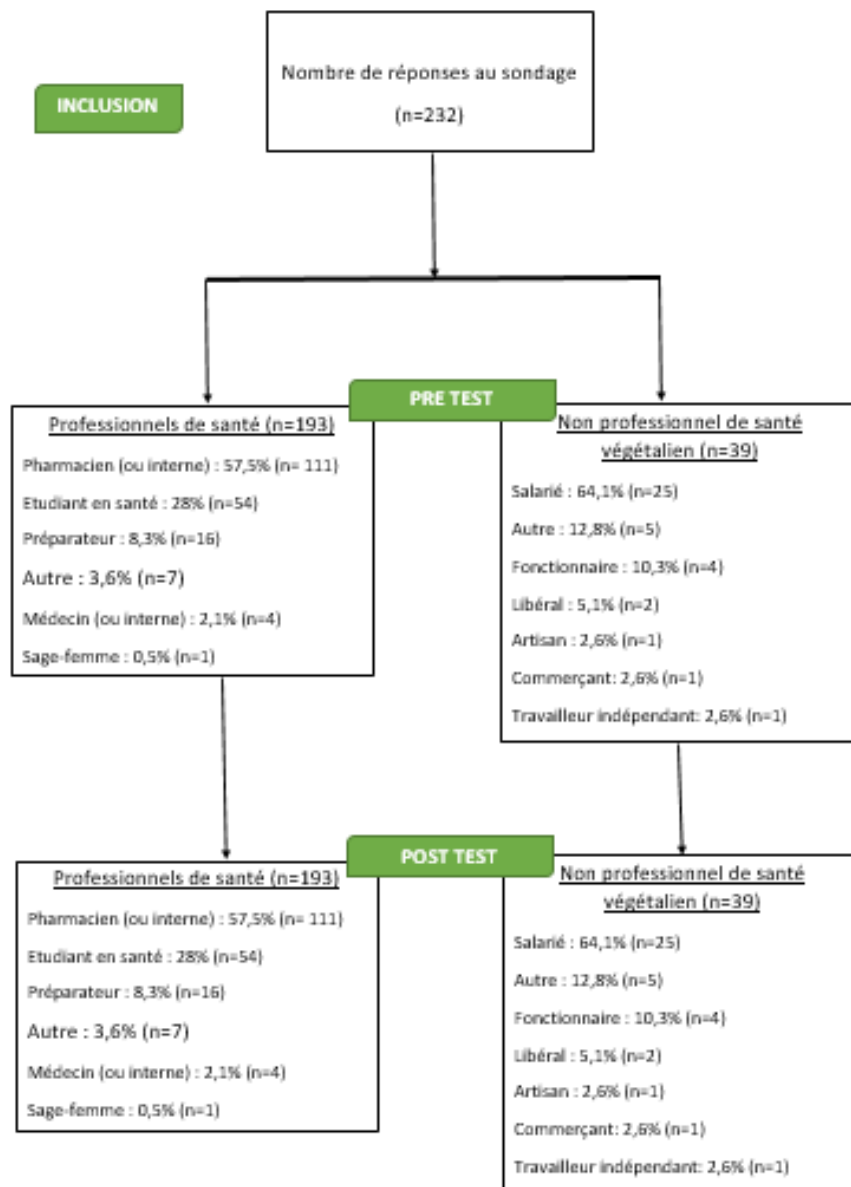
INCLUSION

Nombre de réponses au sondage

(n=232)

PRE TEST

Professionnels de santé (n=193)

Pharmacien (ou interne) : 57,5% (n= 111)

Etudiant en santé : 28% (n=54)

Préparateur : 8,3% (n=16)

Autre : 3,6% (n=7)

Médecin (ou interne) : 2,1% (n=4)

Sage-femme : 0,5% (n=1)

Non professionnel de santé végétalien (n=39)

Salarié : 64,1% (n=25)

Autre : 12,8% (n=5)

Fonctionnaire : 10,3% (n=4)

Libéral : 5,1% (n=2)

Artisan : 2,6% (n=1)

Commerçant: 2,6% (n=1)

Travailleur indépendant: 2,6% (n=1)

POST TEST

Professionnels de santé (n=193)

Pharmacien (ou interne) : 57,5% (n= 111)

Etudiant en santé : 28% (n=54)

Préparateur : 8,3% (n=16)

Autre : 3,6% (n=7)

Médecin (ou interne) : 2,1% (n=4)

Sage-femme : 0,5% (n=1)

Non professionnel de santé végétalien (n=39)

Salarié : 64,1% (n=25)

Autre : 12,8% (n=5)

Fonctionnaire : 10,3% (n=4)

Libéral : 5,1% (n=2)

Artisan : 2,6% (n=1)

Commerçant: 2,6% (n=1)

Travailleur indépendant: 2,6% (n=1)